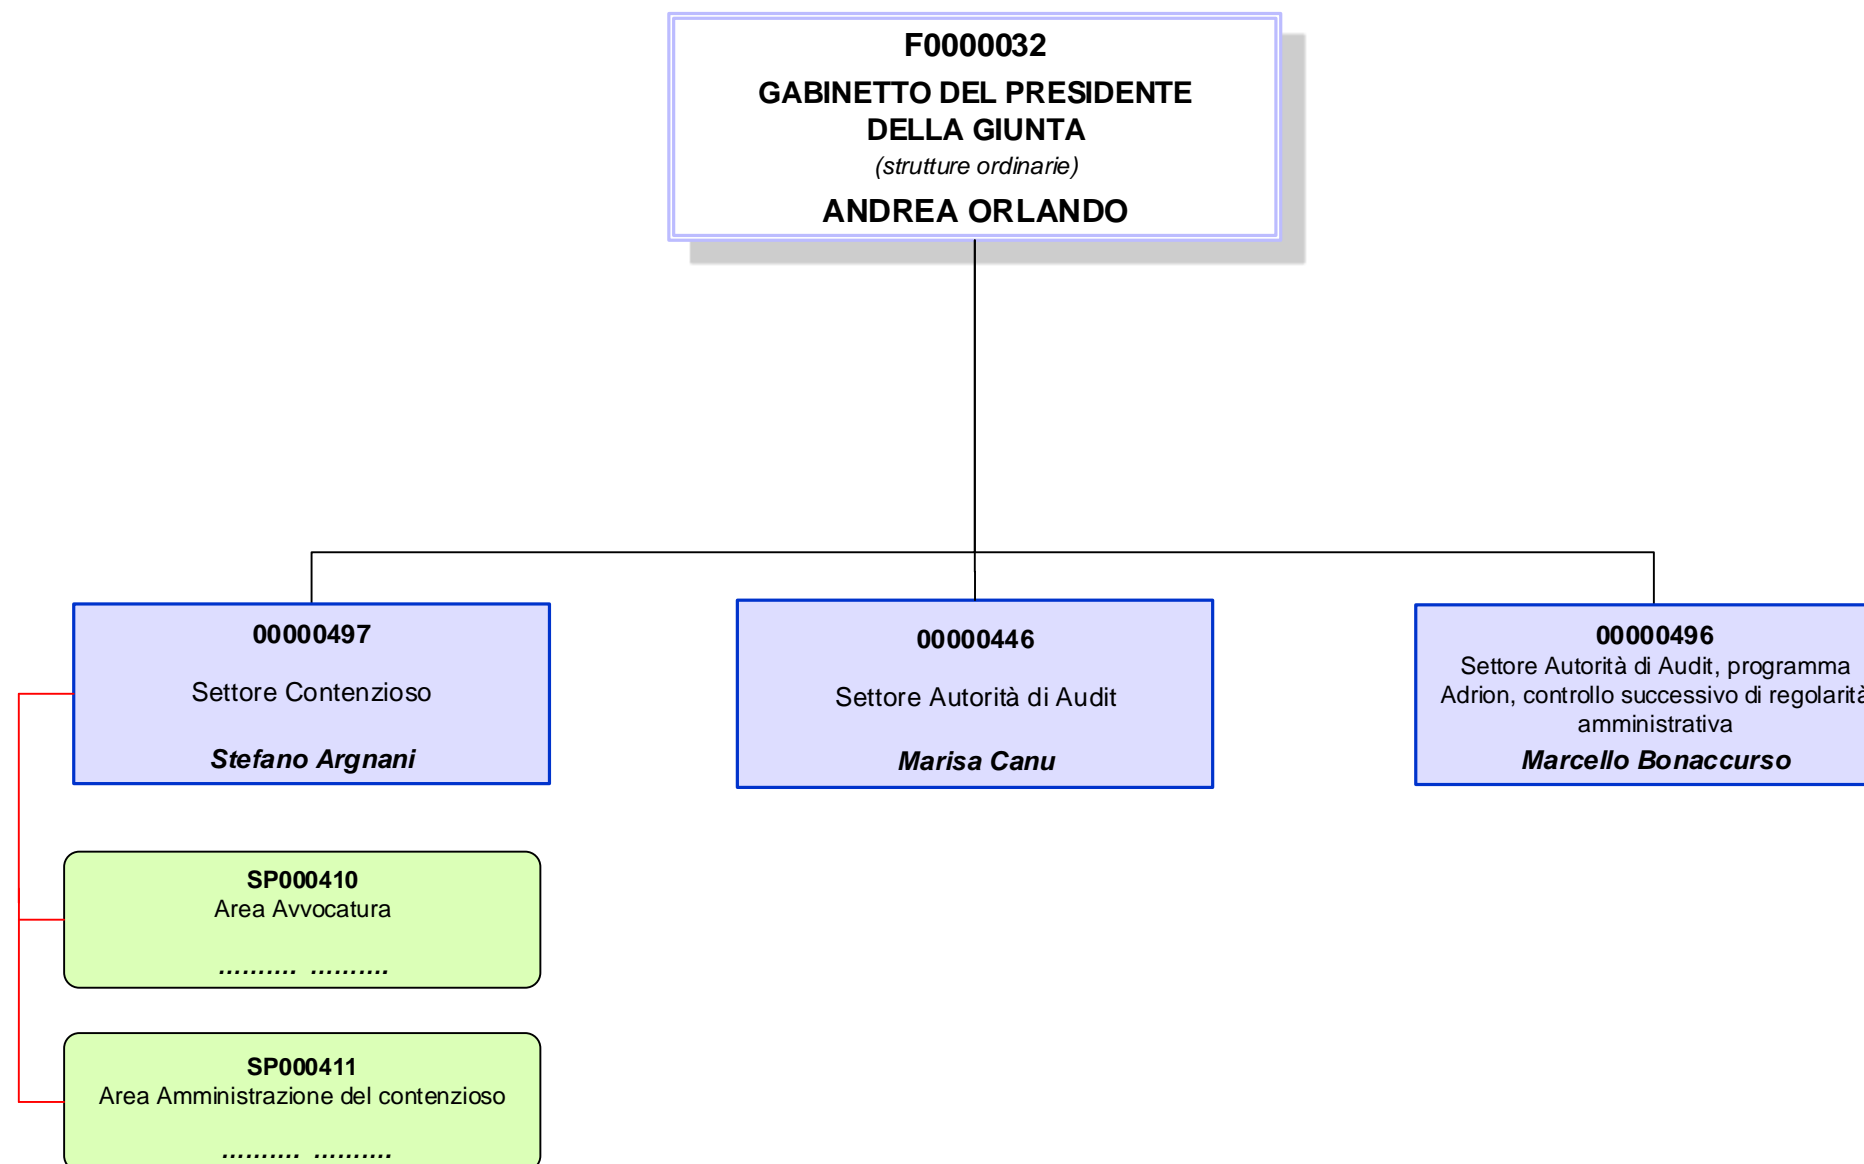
F0000032
GABINETTO DEL PRESIDENTE DELLA GIUNTA
(strutture ordinarie)
ANDREA ORLANDO

00000497
Settore Contenzioso
Stefano Argnani

00000446
Settore Autorità di Audit
Marisa Canu

00000496
Settore Autorità di Audit, programma Adrion, controllo successivo di regolarit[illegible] amministrativa
Marcello Bonaccurso

SP000410
Area Avvocatura
.......... ..........

SP000411
Area Amministrazione del contenzioso
.......... ..........